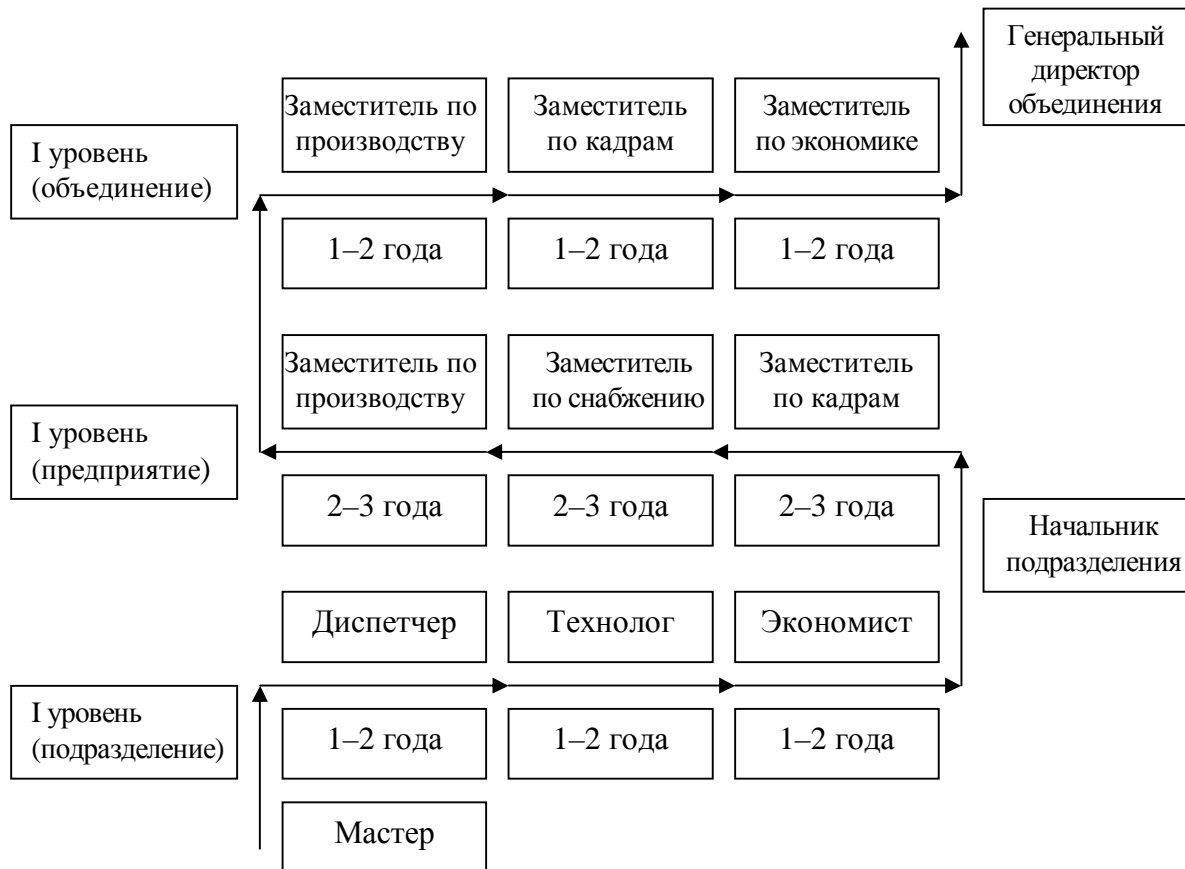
Генеральный директор объединения

Заместитель по производству

Заместитель по кадрам

Заместитель по экономике

I уровень (объединение)

1–2 года

1–2 года

1–2 года

Заместитель по производству

Заместитель по снабжению

Заместитель по кадрам

I уровень (предприятие)

2–3 года

2–3 года

2–3 года

Начальник подразделения

Диспетчер

Технолог

Экономист

I уровень (подразделение)

1–2 года

1–2 года

1–2 года

Мастер